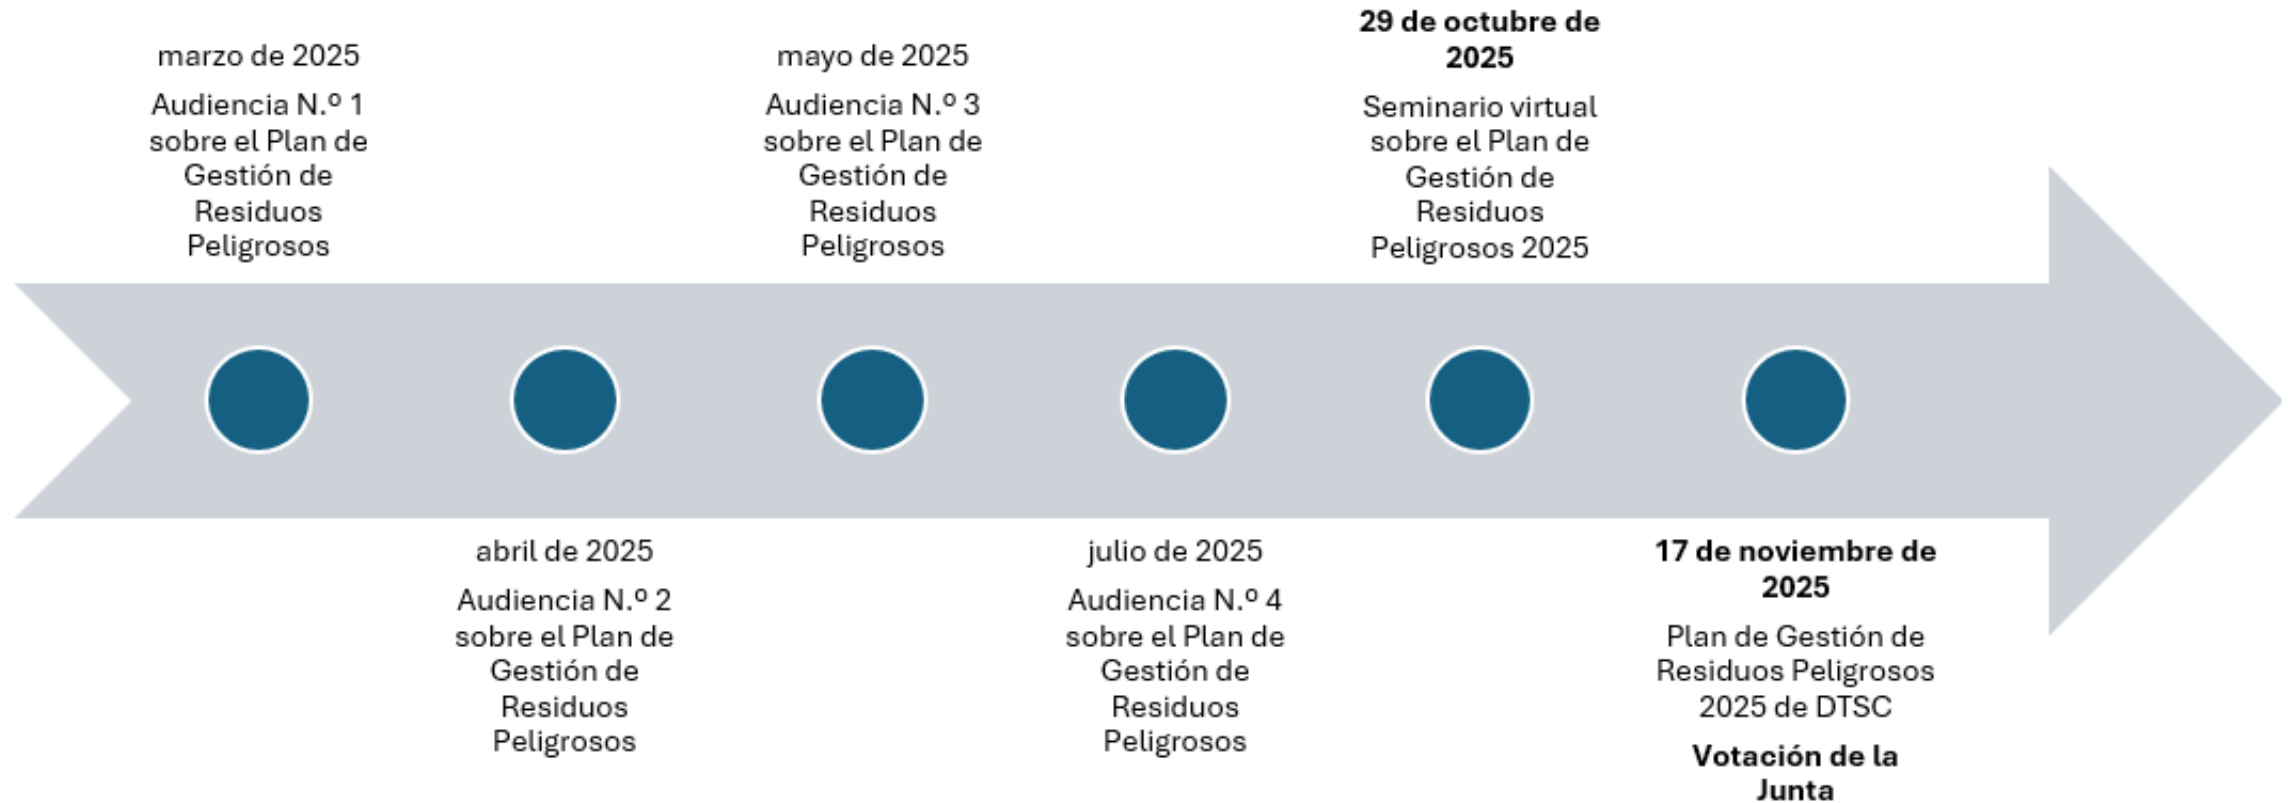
marzo de 2025

Audiencia N.º 1 sobre el Plan de Gestión de Residuos Peligrosos

abril de 2025

Audiencia N.º 2 sobre el Plan de Gestión de Residuos Peligrosos

mayo de 2025

Audiencia N.º 3 sobre el Plan de Gestión de Residuos Peligrosos

julio de 2025

Audiencia N.º 4 sobre el Plan de Gestión de Residuos Peligrosos

**29 de octubre de 2025**

Seminario virtual sobre el Plan de Gestión de Residuos Peligrosos 2025

**17 de noviembre de 2025**

Plan de Gestión de Residuos Peligrosos 2025 de DTSC

**Votación de la Junta**